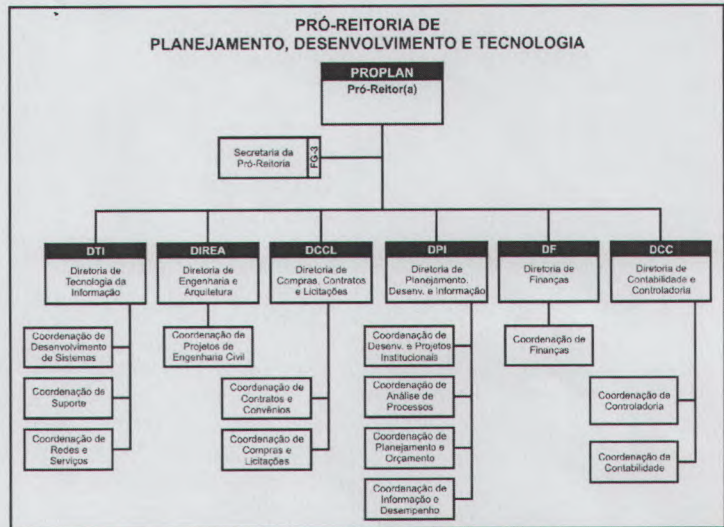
PRÓ-REITORIA DE
PLANEJAMENTO, DESENVOLVIMENTO E TECNOLOGIA

PROPLAN
Pró-Reitor(a)

Secretaria da Pró-Reitoria
FG-3

DTI
Diretoria de Tecnologia da Informação

Coordenação de Desenvolvimento de Sistemas

Coordenação de Suporte

Coordenação de Redes e Serviços

DIREA
Diretoria de Engenharia e Arquitetura

Coordenação de Projetos de Engenharia Civil

DCCL
Diretoria de Compras, Contratos e Licitações

Coordenação de Contratos e Convênios

Coordenação de Compras e Licitações

DPI
Diretoria de Planejamento, Desenv. e Informação

Coordenação de Desenv. e Projetos Institucionais

Coordenação de Análise de Processos

Coordenação de Planejamento e Orçamento

Coordenação de Informação e Desempenho

DF
Diretoria de Finanças

Coordenação de Finanças

DCC
Diretoria de Contabilidade e Controladoria

Coordenação de Controladoria

Coordenação de Contabilidade